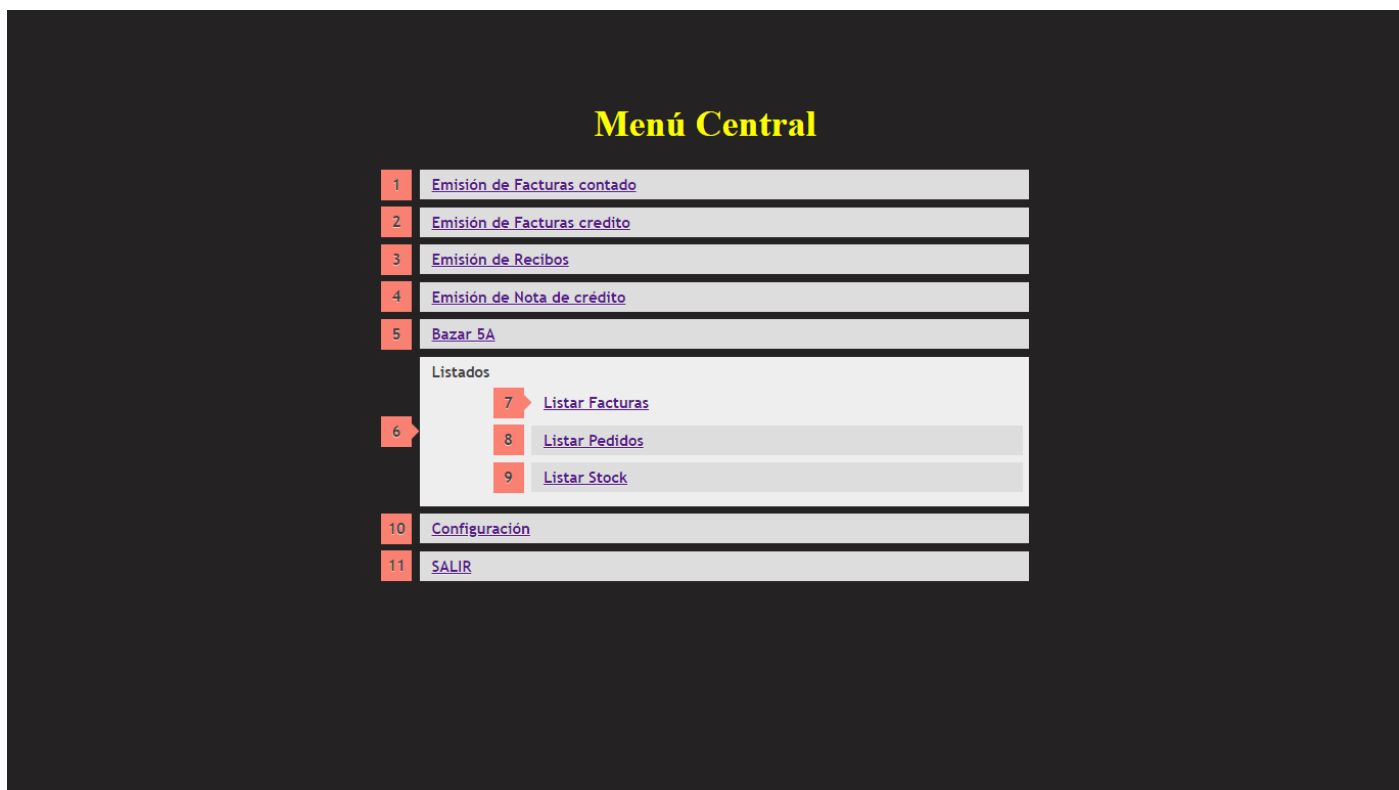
Menú Central

1 Emisión de Facturas contado

2 Emisión de Facturas credito

3 Emisión de Recibos

4 Emisión de Nota de crédito

5 Bazar 5A

6 Listados

7 Listar Facturas

8 Listar Pedidos

9 Listar Stock

10 Configuración

11 SALIR